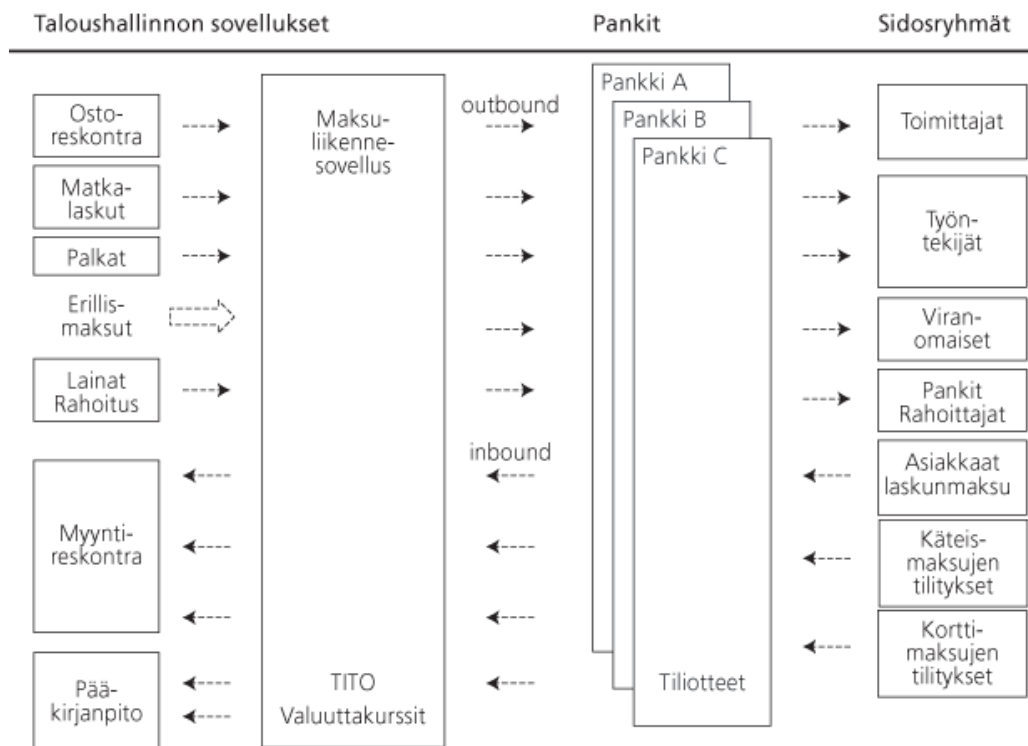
Taloushallinnon sovellukset

Pankit

Sidosryhmät

Ostoreskontra

Matkalaskut

Palkat

Erillismaksut

Lainat Rahoitus

Myyntireskontra

Pääkirjanpito

Maksuliikennesovellus

TITO Valuuttakurssit

outbound

inbound

Pankki A

Pankki B

Pankki C

Tiliotteet

Toimittajat

Työntekijät

Viranomaiset

Pankit Rahoittajat

Asiakkaat laskunmaksu

Käteismaksujen tilitykset

Korttimaksujen tilitykset